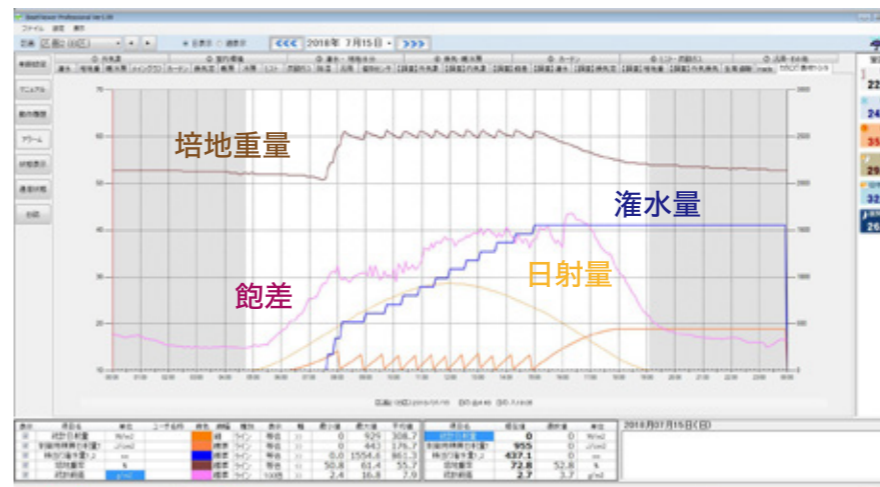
ファイル 設定 操作

2018年 7月15日

培地重量

潅水量

日射量

飽差

70
60
50
40
30
20
10

2018年07月15日(日)

| 積算日射量 | 0 | 929 | 308.7 |
|---|---|---|---|
| 灌水量 | 0 | 443 | 176.7 |
| | 0.0 | 1554.6 | 861.3 |
| 培地重量 | 50.8 | 61.4 | 55.7 |
| 飽差 | 2.4 | 16.8 | 7.9 |

| 0 | 0 |
|---|---|
| 955 | 0 |
| 437.1 | 0 |
| 72.8 | 52.8 |
| 2.7 | 3.7 |

22
24
35
29
32
26